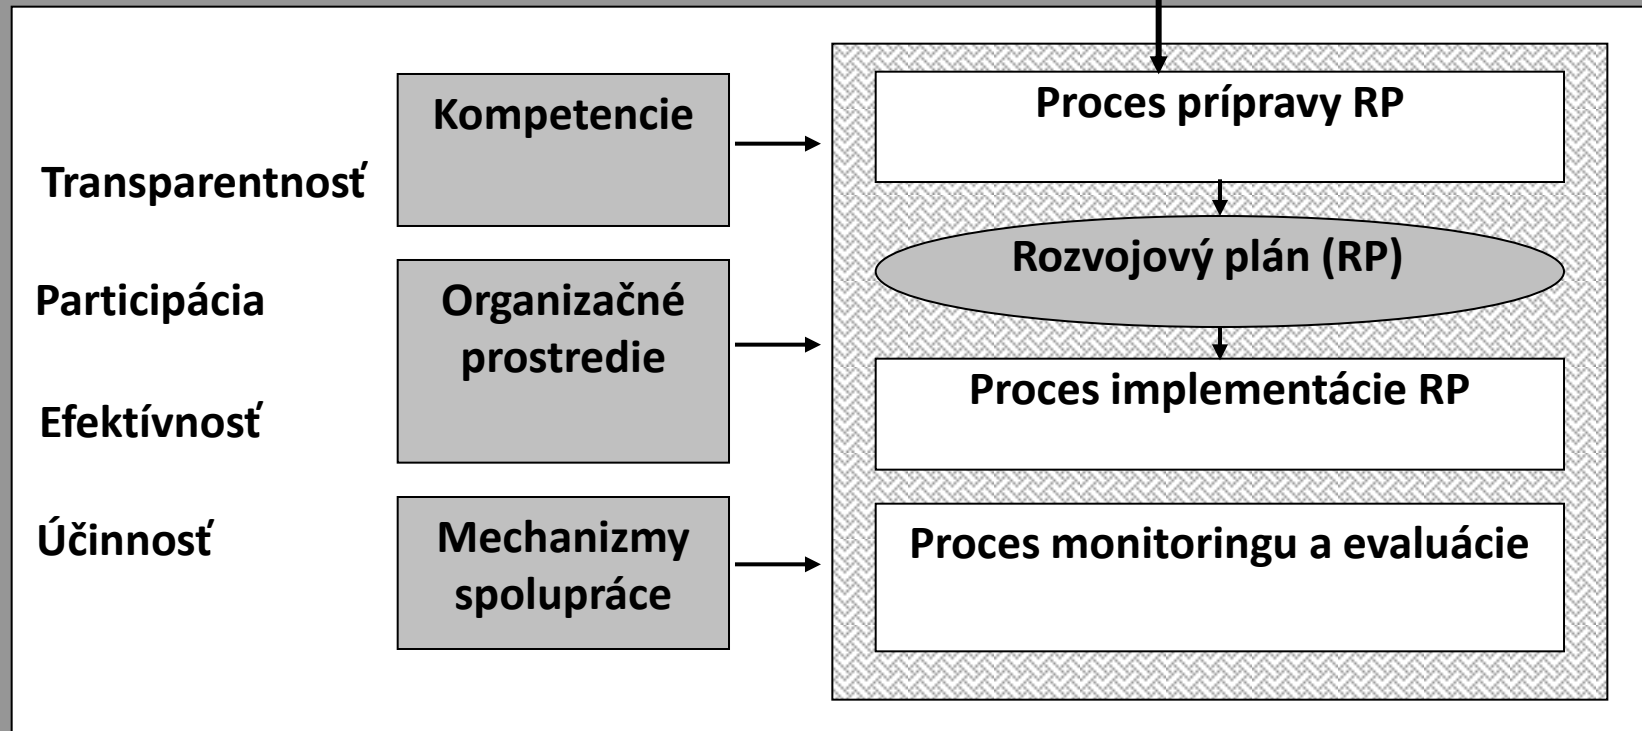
Transparentnosť

Participácia

Efektívnosť

Účinnosť

Kompetencie

Organizačné prostredie

Mechanizmy spolupráce

Proces prípravy RP

Rozvojový plán (RP)

Proces implementácie RP

Proces monitoringu a evaluácie